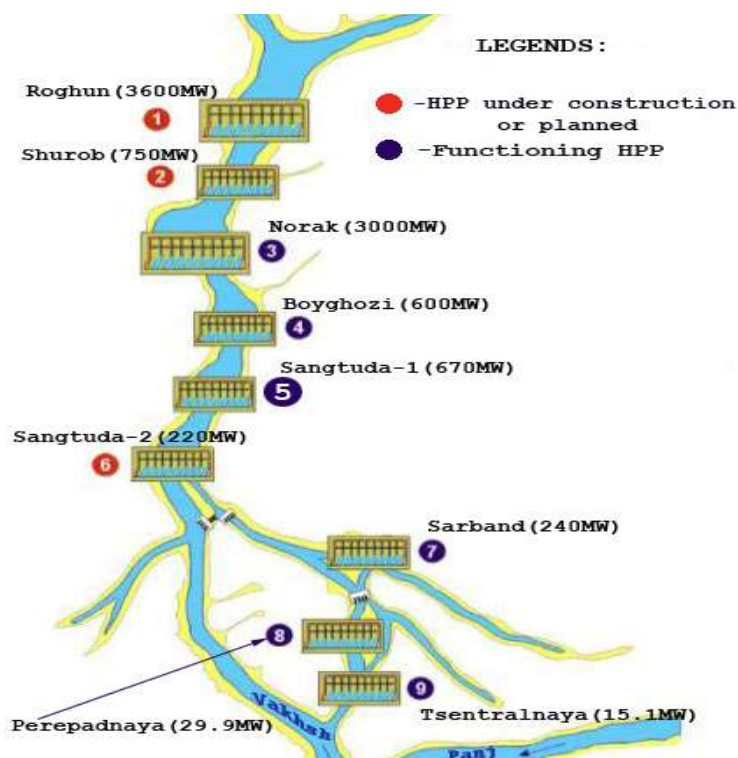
LEGENDS:

-HPP under construction or planned

-Functioning HPP

Roghun(3600MW)
1

Shurob(750MW)
2

Norak(3000MW)
3

Boyghozi(600MW)
4

Sangtuda-1(670MW)
5

Sangtuda-2(220MW)
6

Sarband(240MW)
7

8

9

Perepadnaya(29.9MW)

Vakhsh

Tsentralnaya(15.1MW)

Panj